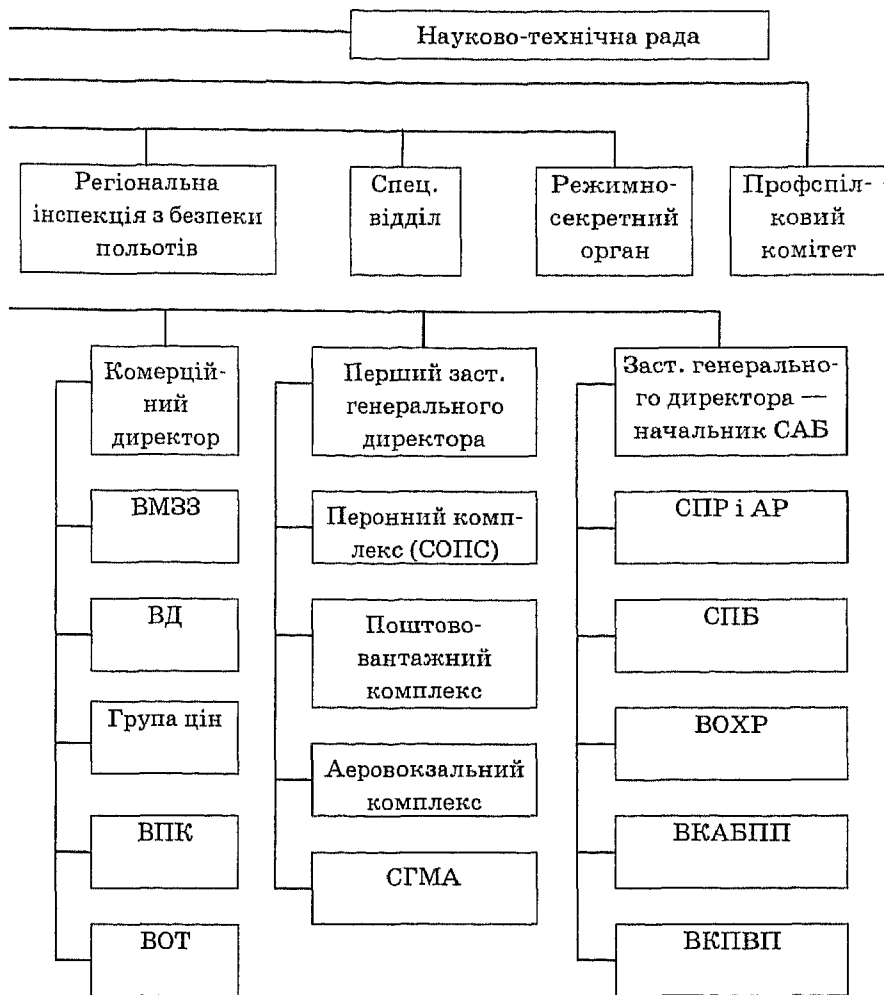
Науково-технічна рада

Регіональна інспекція з безпеки польотів

Спец. відділ

Режимно-секретний орган

Профспілковий комітет

Комерційний директор

ВМЗЗ

ВД

Група цін

ВПК

ВОТ

Перший заст. генерального директора

Перонний комплекс (СОПС)

Поштово-вантажний комплекс

Аеровокзальний комплекс

СГМА

Заст. генерального директора — начальник САБ

СПР і АР

СПБ

ВОХР

ВКАБПП

ВКПВП